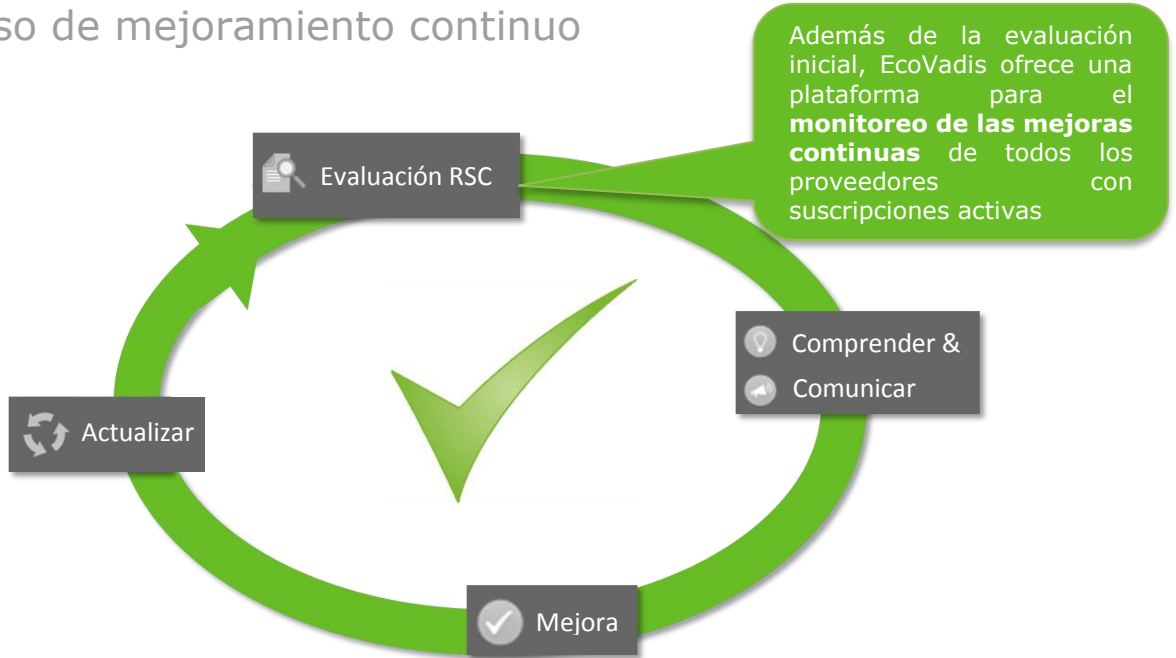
so de mejoramiento continuo

Además de la evaluación inicial, EcoVadis ofrece una plataforma para el **monitoreo de las mejoras continuas** de todos los proveedores con suscripciones activas

Evaluación RSC

Comprender &

Comunicar

Actualizar

Mejora